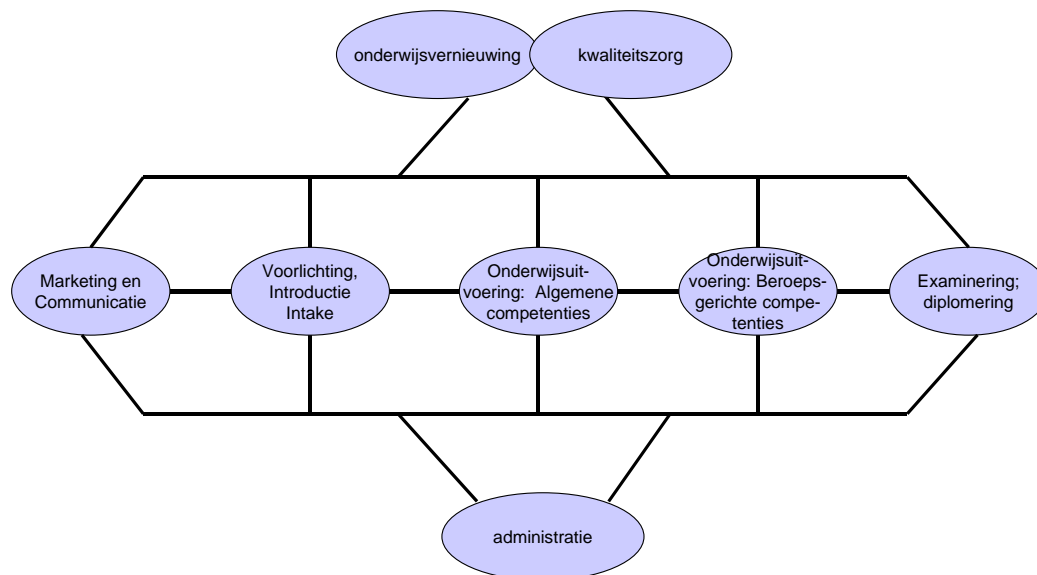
onderwijsvernieuwing

kwaliteitszorg

Marketing en Communicatie

Voorlichting, Introductie Intake

Onderwijsuitvoering: Algemene competenties

Onderwijsuitvoering: Beroepsgerichte competenties

Examinering; diplomering

administratie